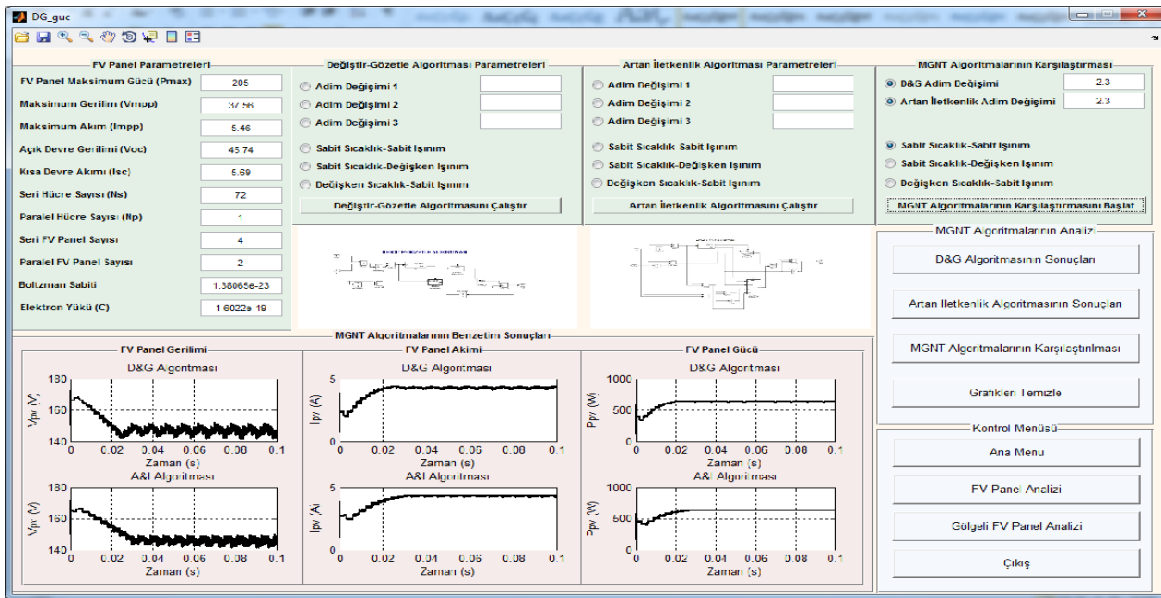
DG_guc

FV Panel Parametreleri

| | |
|---|---|
| FV Panel Maksimum Gücü (Pmax) | 205 |
| Maksimum Gerilim (Vmpp) | 37.58 |
| Maksimum Akım (Impp) | 5.46 |
| Açık Devre Gerilimi (Voc) | 45.74 |
| Kısa Devre Akımı (Isc) | 5.69 |
| Seri Hücre Sayısı (Ns) | 72 |
| Paralel Hücre Sayısı (Np) | 1 |
| Seri FV Panel Sayısı | 4 |
| Paralel FV Panel Sayısı | 2 |
| Boltzman Sabiti | 1.38065e-23 |
| Elektron Yükü (C) | 1.6022e-19 |

Değiştir-Gözetle Algoritması Parametreleri

Adım Değişimi 1
Adım Değişimi 2
Adım Değişimi 3
Sabit Sıcaklık-Sabit Işınım
Sabit Sıcaklık-Değişken Işınım
Değişken Sıcaklık-Sabit Işınım
Değiştir-Gözetle Algoritmasını Çalıştır

Artan İletkenlik Algoritması Parametreleri

Adım Değişimi 1
Adım Değişimi 2
Adım Değişimi 3
Sabit Sıcaklık-Sabit Işınım
Sabit Sıcaklık-Değişken Işınım
Değişken Sıcaklık-Sabit Işınım
Artan İletkenlik Algoritmasını Çalıştır

MGNT Algoritmalarının Karşılaştırması

D&G Adım Değişimi 2.3
Artan İletkenlik Adım Değişimi 2.3
Sabit Sıcaklık-Sabit Işınım
Sabit Sıcaklık-Değişken Işınım
Değişken Sıcaklık-Sabit Işınım
MGNT Algoritmalarının Karşılaştırmasını Başlat

MGNT Algoritmalarının Analizi

D&G Algoritmasının Sonuçları
Artan İletkenlik Algoritmasının Sonuçları
MGNT Algoritmalarının Karşılaştırılması
Grafikleri Temizle

MGNT Algoritmalarının Benzetim Sonuçları

FV Panel Gerilimi
D&G Algoritması
$V_{pv}$ (V)
180 160 140
0 0.02 0.04 0.06 0.08 0.1
Zaman (s)
A&İ Algoritması
$V_{pv}$ (V)
180 160 140
0 0.02 0.04 0.06 0.08 0.1
Zaman (s)

FV Panel Akımı
D&G Algoritması
$I_{pv}$ (A)
5 0
0 0.02 0.04 0.06 0.08 0.1
Zaman (s)
A&İ Algoritması
$I_{pv}$ (A)
5 0
0 0.02 0.04 0.06 0.08 0.1
Zaman (s)

FV Panel Gücü
D&G Algoritması
$P_{pv}$ (W)
1000 500 0
0 0.02 0.04 0.06 0.08 0.1
Zaman (s)
A&İ Algoritması
$P_{pv}$ (W)
1000 500 0
0 0.02 0.04 0.06 0.08 0.1
Zaman (s)

Kontrol Menüsü

Ana Menü
FV Panel Analizi
Gölgeli FV Panel Analizi
Çıkış